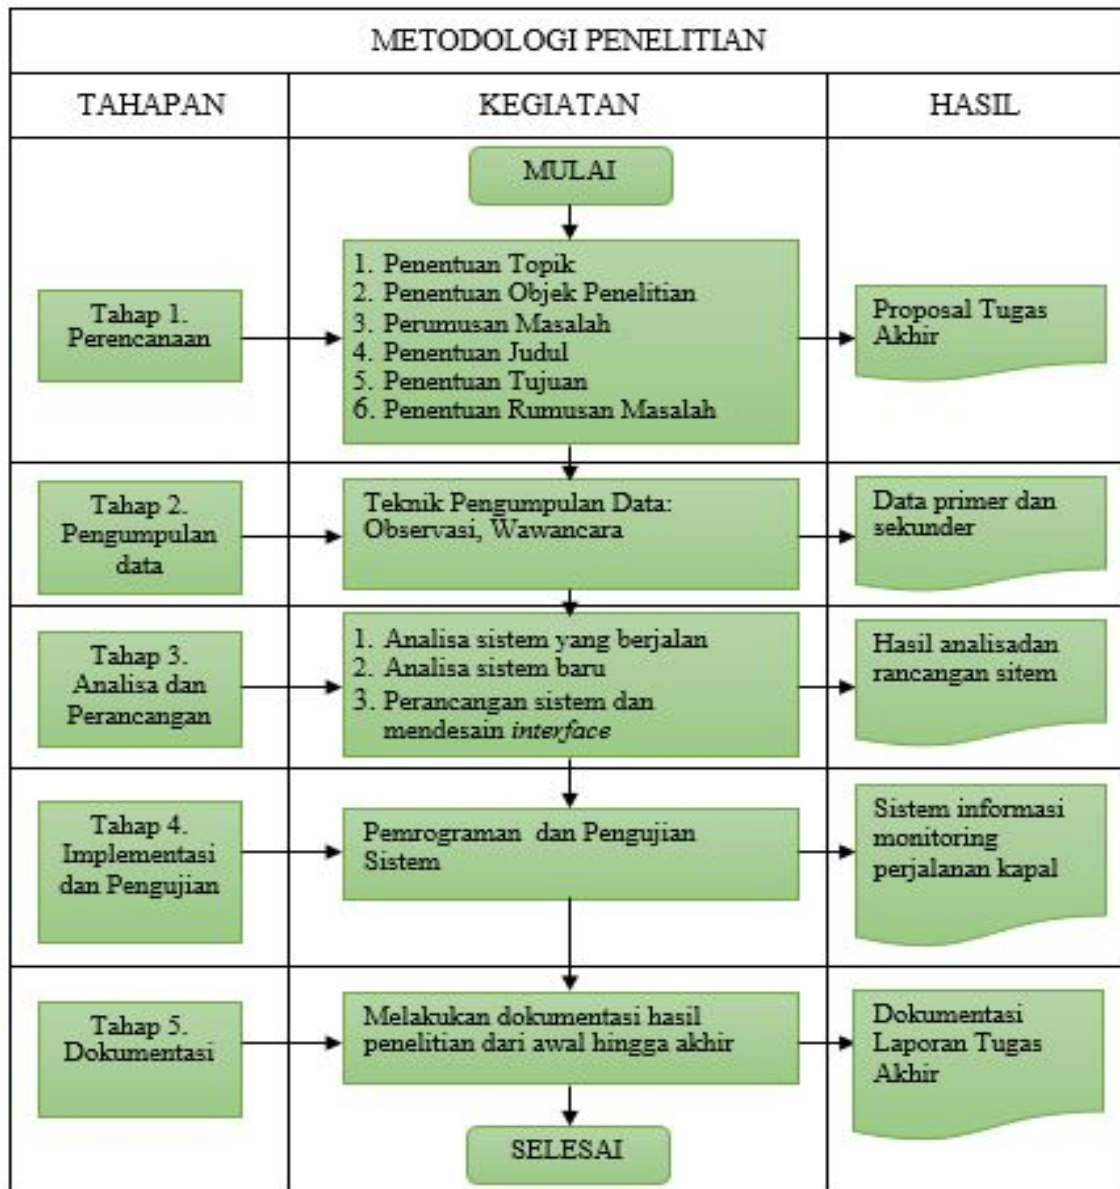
METODOLOGI PENELITIAN

TAHAPAN

KEGIATAN

HASIL

MULAI

Tahap 1. Perencanaan

1. Penentuan Topik
2. Penentuan Objek Penelitian
3. Perumusan Masalah
4. Penentuan Judul
5. Penentuan Tujuan
6. Penentuan Rumusan Masalah

Proposal Tugas Akhir

Tahap 2. Pengumpulan data

Teknik Pengumpulan Data: Observasi, Wawancara

Data primer dan sekunder

Tahap 3. Analisa dan Perancangan

1. Analisa sistem yang berjalan
2. Analisa sistem baru
3. Perancangan sistem dan mendesain *interface*

Hasil analisadan rancangan sitem

Tahap 4. Implementasi dan Pengujian

Pemrograman dan Pengujian Sistem

Sistem informasi monitoring perjalanan kapal

Tahap 5. Dokumentasi

Melakukan dokumentasi hasil penelitian dari awal hingga akhir

Dokumentasi Laporan Tugas Akhir

SELESAI